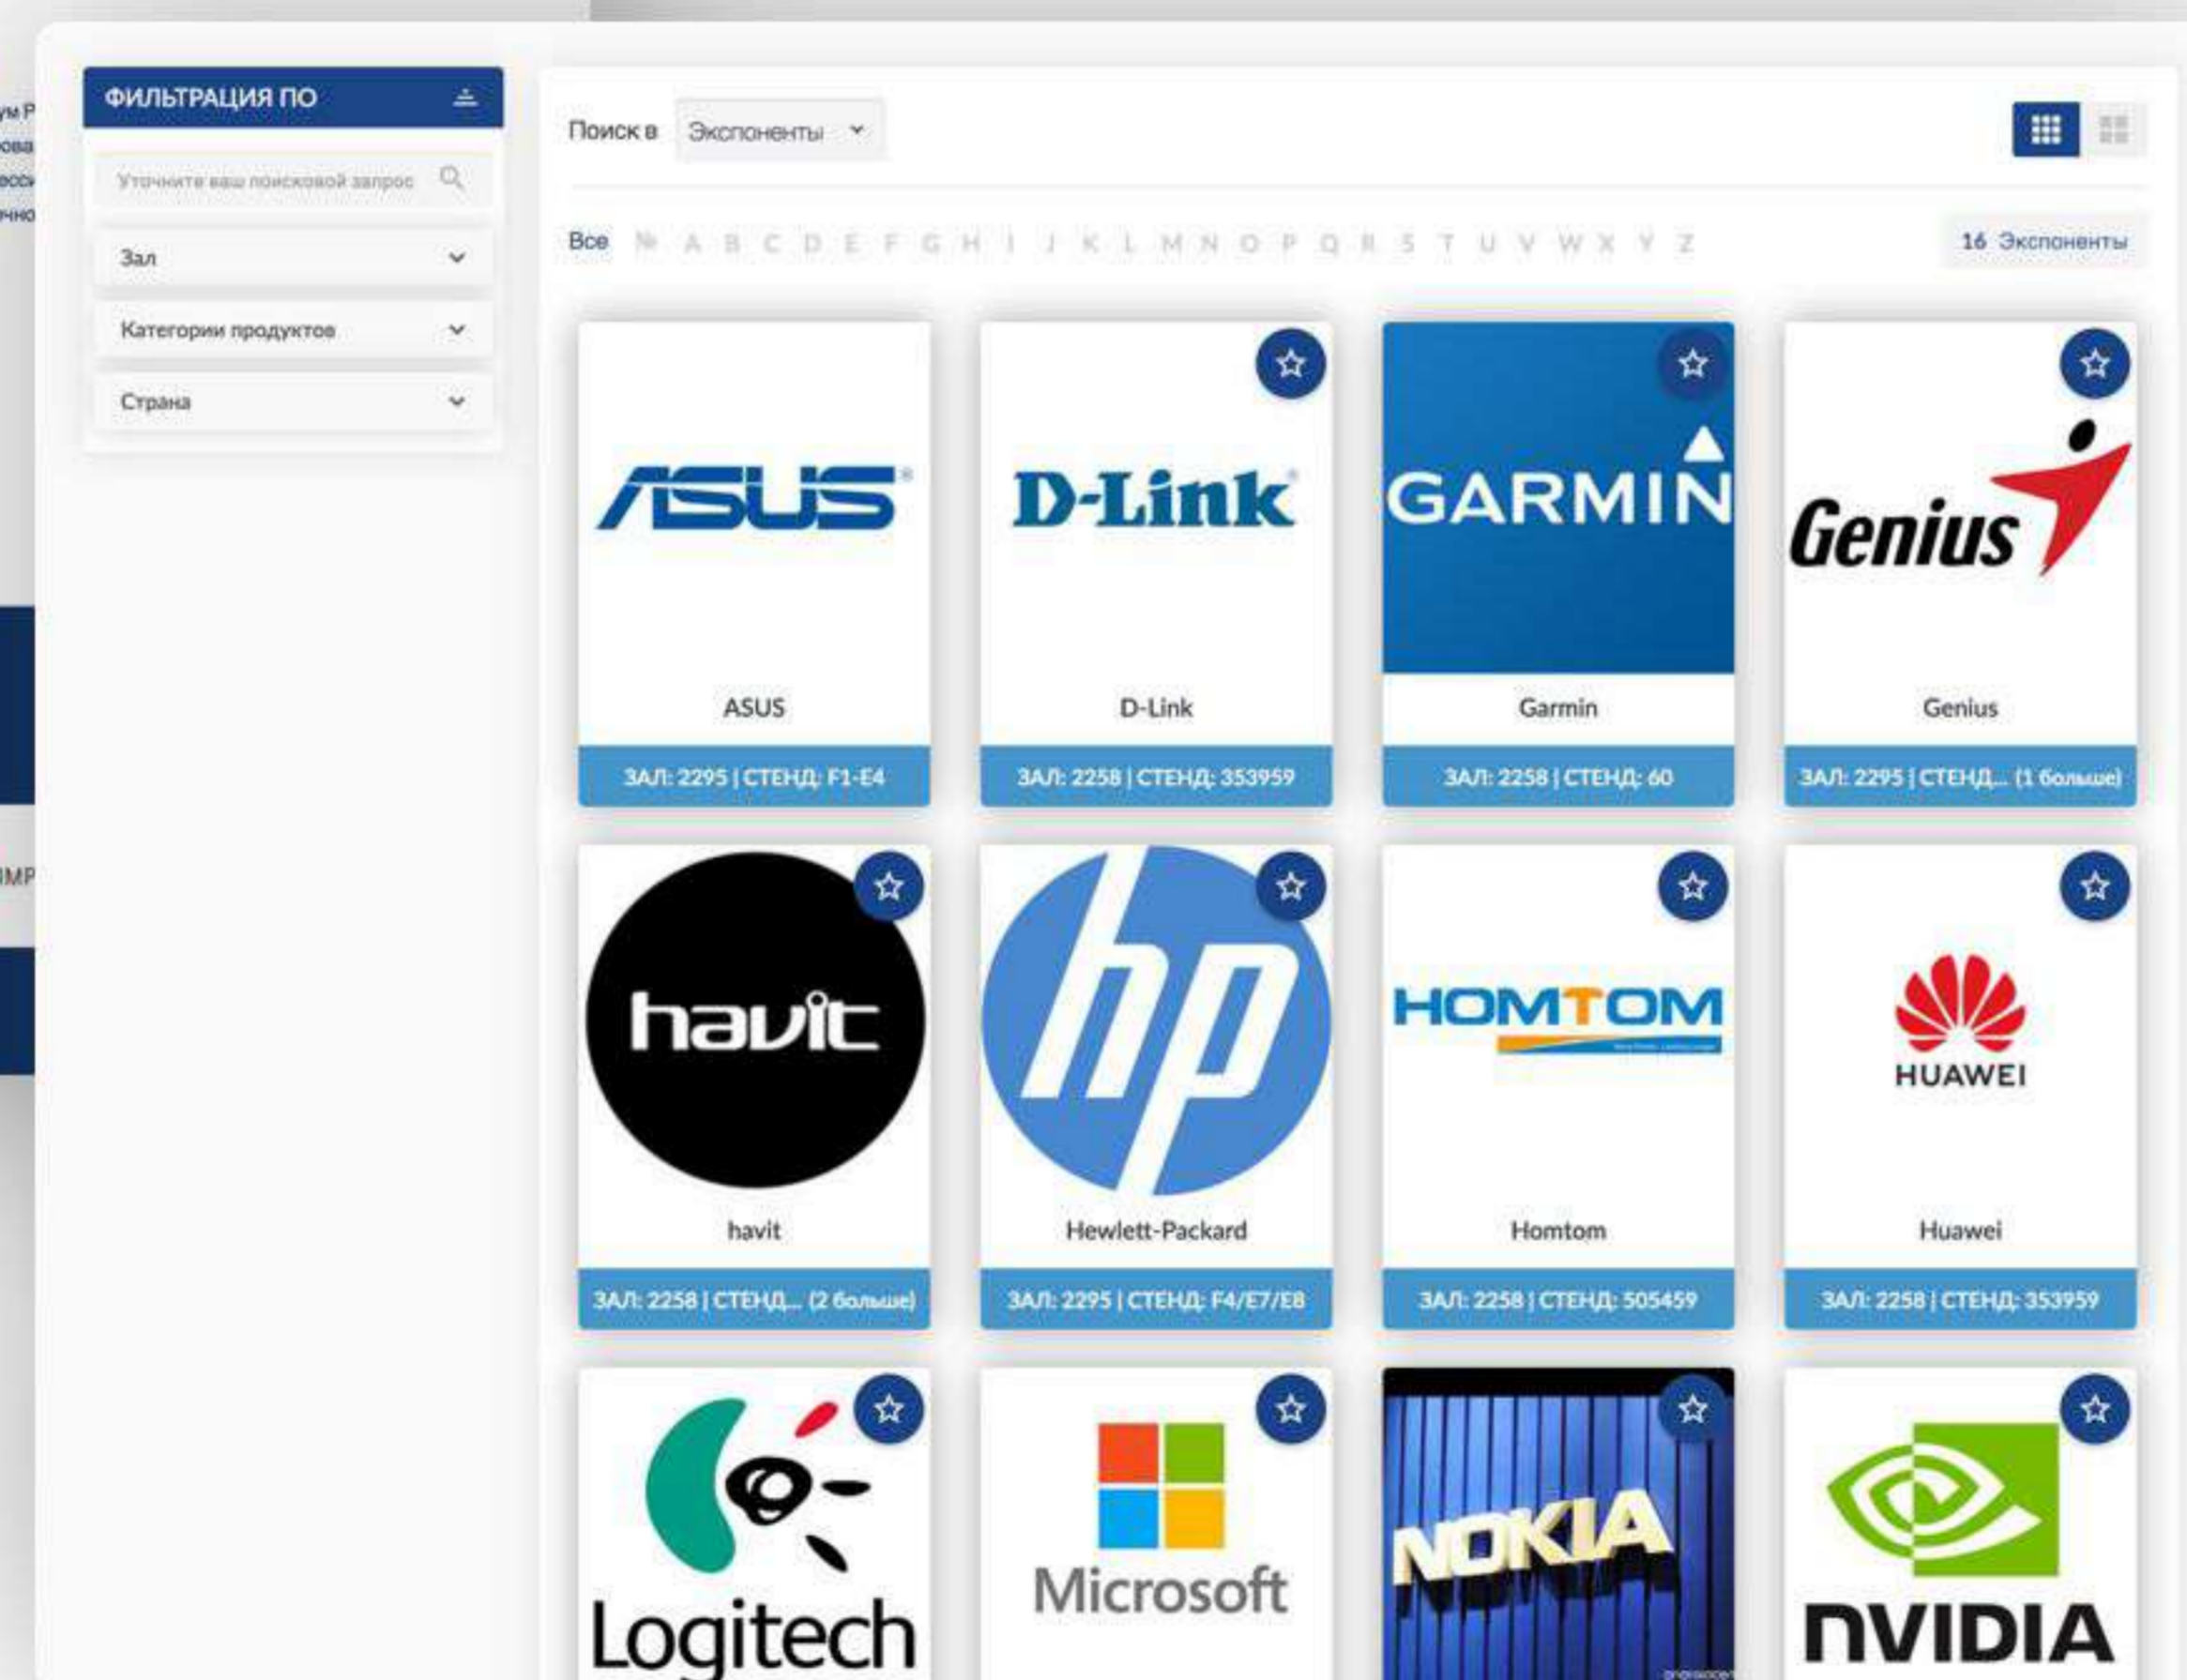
ФИЛЬТРАЦИЯ ПО

Уточните ваш поисковой запрос

Зал

Категории продуктов

Страна

Поиск в Экспоненты

Все № A B C D E F G H I J K L M N O P Q R S T U V W X Y Z

16 Экспоненты

ASUS

ASUS

ЗАЛ: 2295 | СТЕНД: F1-E4

D-Link

D-Link

ЗАЛ: 2258 | СТЕНД: 353959

GARMIN

Garmin

ЗАЛ: 2258 | СТЕНД: 60

Genius

Genius

ЗАЛ: 2295 | СТЕНД... (1 больше)

havit

havit

ЗАЛ: 2258 | СТЕНД... (2 больше)

hp

Hewlett-Packard

ЗАЛ: 2295 | СТЕНД: F4/E7/E8

HOMTOM

Homtom

ЗАЛ: 2258 | СТЕНД: 505459

HUAWEI

Huawei

ЗАЛ: 2258 | СТЕНД: 353959

Logitech

Microsoft

NOKIA

NVIDIA